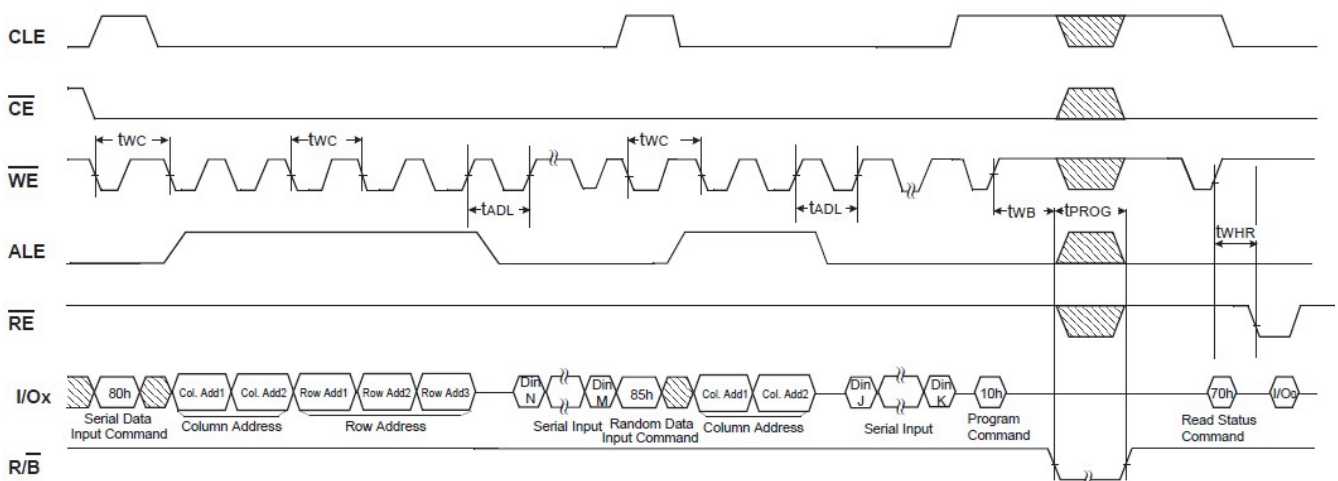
CLE

$\overline{CE}$

$\overline{WE}$

tWC

tWC

tWC

tADL

tADL

tWB

tPROG

ALE

tWHR

$\overline{RE}$

I/Ox

80h

Col. Add1

Col. Add2

Row Add1

Row Add2

Row Add3

Din N

Din M

85h

Col. Add1

Col. Add2

Din J

Din K

10h

70h

I/O0

Serial Data Input Command

Column Address

Row Address

Serial Input

Random Data Input Command

Column Address

Serial Input

Program Command

Read Status Command

R/$\overline{B}$